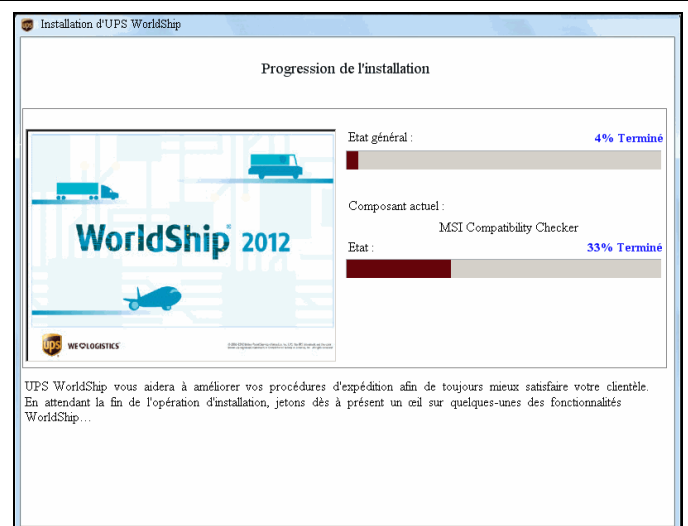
Installation d'UPS WorldShip

Progression de l'installation

WorldShip 2012

UPS

WE ♥ LOGISTICS

Etat général :

4% Terminé

Composant actuel :

MSI Compatibility Checker

Etat :

33% Terminé

UPS WorldShip vous aidera à améliorer vos procédures d'expédition afin de toujours mieux satisfaire votre clientèle. En attendant la fin de l'opération d'installation, jetons dès à présent un œil sur quelques-unes des fonctionnalités WorldShip…